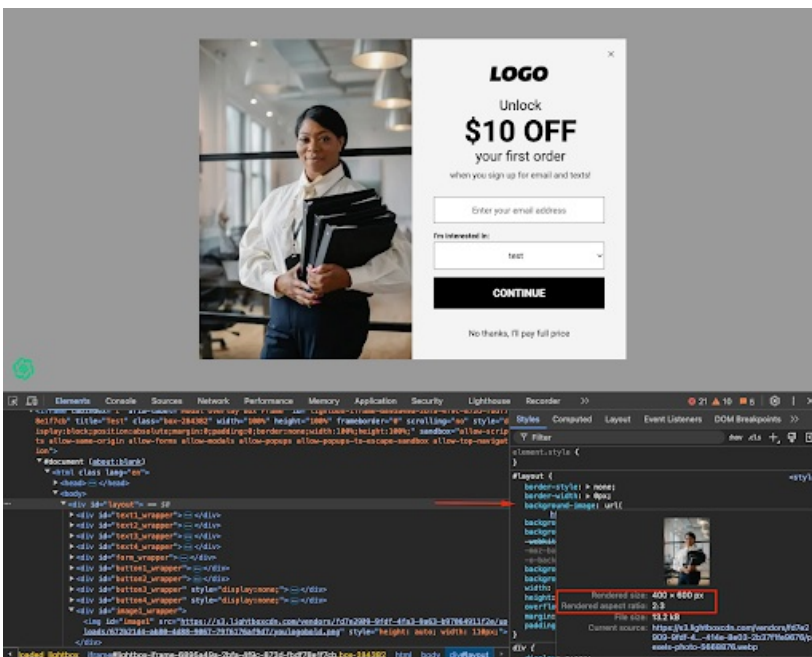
×

LOGO

Unlock

$10 OFF

your first order

when you sign up for email and texts!

Enter your email address

I'm interested in:

test

CONTINUE

No thanks, I'll pay full price

Elements Console Sources Network Performance Memory Application Security Lighthouse Recorder »

21 10 6

Styles Computed Layout Event Listeners DOM Breakpoints »

Filter

:hov .cls +

element.style {
}

#layout {
border-style: ▸ none;
border-width: ▸ 0px;
background-image: url(

#document (about:blank)
<html class lang="en">
▸ <head> ⋯ </head>
▾ <body>
▾ <div id="layout"> == $0
▸ <div id="text1_wrapper"> ⋯ </div>
▸ <div id="text2_wrapper"> ⋯ </div>
▸ <div id="text3_wrapper"> ⋯ </div>
▸ <div id="text4_wrapper"> ⋯ </div>
▸ <div id="form_wrapper"> ⋯ </div>
▸ <div id="button1_wrapper"> ⋯ </div>
▸ <div id="button2_wrapper"> ⋯ </div>
▸ <div id="button3_wrapper" style="display:none;"> ⋯ </div>
▸ <div id="button4_wrapper" style="display:none;"> ⋯ </div>
▾ <div id="image1_wrapper">
<img id="image1" src="https://v3.lightboxcdn.com/vendors/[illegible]" style="height: auto; width: 110px;">
</div>

Rendered size: 400 × 600 px
Rendered aspect ratio: 2:3
File size: 13.2 kB
Current source: https://v3.lightboxcdn.com/vendors/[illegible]

div

html body div#layout